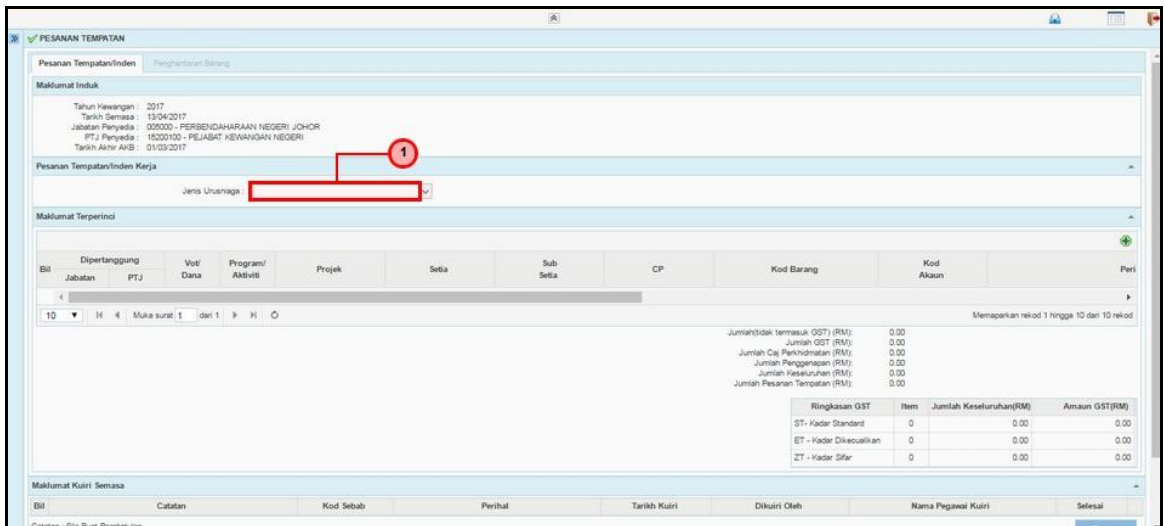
PESANAN TEMPATAN

Pesanan Tempatan/Inden | Penghantaran Barang

Maklumat Induk

Tahun Kewangan : 2017
Tarikh Semasa : 13/04/2017
Jabatan Penyedia : 005000 - PERBENDAHARAAN NEGERI JOHOR
PTJ Penyedia : 15200100 - PEJABAT KEWANGAN NEGERI
Tarikh Akhir AKB : 01/03/2017

Pesanan Tempatan/Inden Kerja

1

Jenis Urusniaga :

Maklumat Terperinci

| Bil | Dipertanggung Jabatan | Dipertanggung PTJ | Vot/ Dana | Program/ Aktiviti | Projek | Setia | Sub Setia | CP | Kod Barang | Kod Akaun | Peri |
|---|---|---|---|---|---|---|---|---|---|---|---|

10 Muka surat 1 dari 1

Memaparkan rekod 1 hingga 10 dari 10 rekod

Jumlah(tidak termasuk GST) (RM): 0.00
Jumlah GST (RM): 0.00
Jumlah Caj Perkhidmatan (RM): 0.00
Jumlah Penggenapan (RM): 0.00
Jumlah Keseluruhan (RM): 0.00
Jumlah Pesanan Tempatan (RM): 0.00

| Ringkasan GST | Item | Jumlah Keseluruhan(RM) | Amaun GST(RM) |
|---|---|---|---|
| ST- Kadar Standard | 0 | 0.00 | 0.00 |
| ET - Kadar Dikecualikan | 0 | 0.00 | 0.00 |
| ZT - Kadar Sifar | 0 | 0.00 | 0.00 |

Maklumat Kuiri Semasa

| Bil | Catatan | Kod Sebab | Perihal | Tarikh Kuiri | Dikuiri Oleh | Nama Pegawai Kuiri | Selesai |
|---|---|---|---|---|---|---|---|

Catatan : Sila Buat Pembetulan